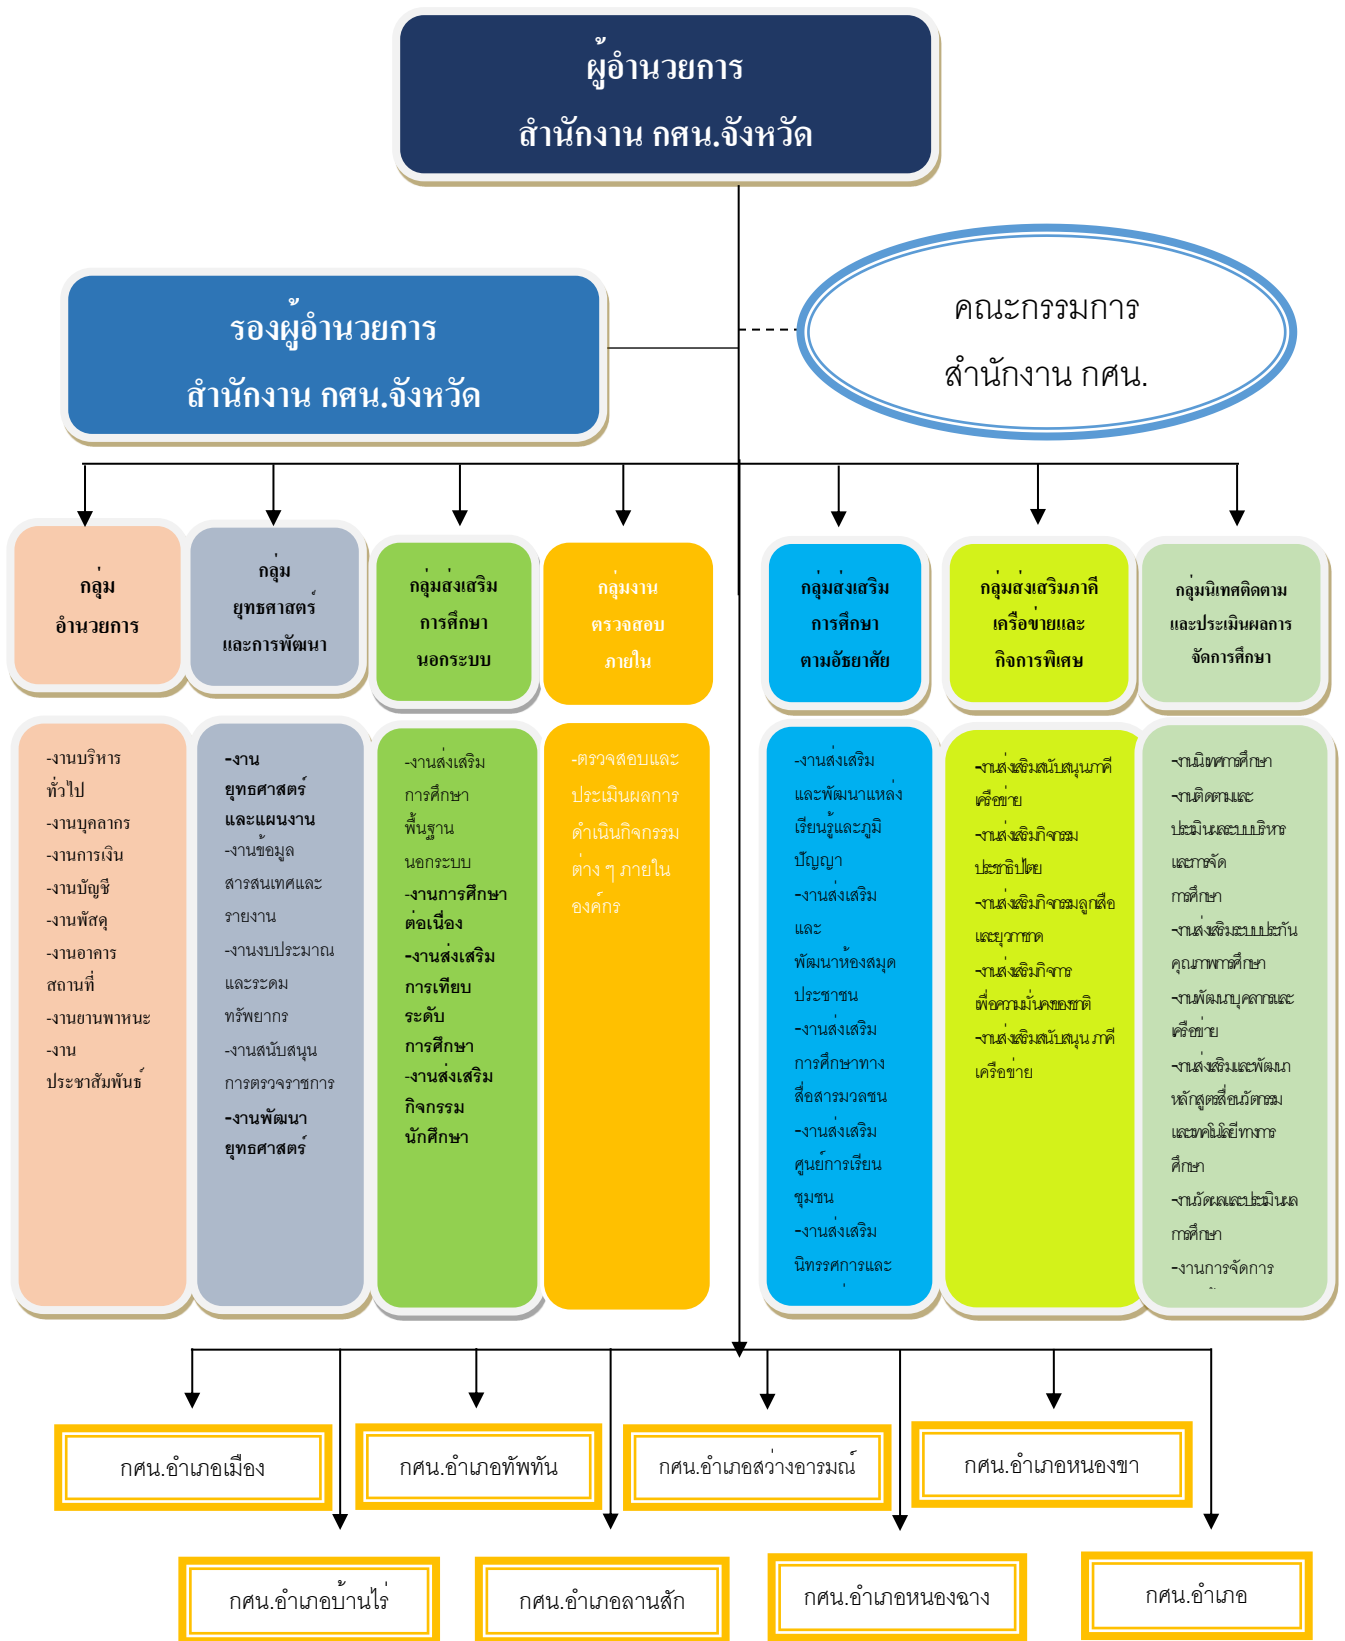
ผู้อำนวยการ
สำนักงาน กศน.จังหวัด

รองผู้อำนวยการ
สำนักงาน กศน.จังหวัด

คณะกรรมการ
สำนักงาน กศน.

กลุ่ม
อำนวยการ

กลุ่ม
ยุทธศาสตร์
และการพัฒนา

กลุ่มส่งเสริม
การศึกษา
นอกระบบ

กลุ่มงาน
ตรวจสอบ
ภายใน

กลุ่มส่งเสริม
การศึกษา
ตามอัธยาศัย

กลุ่มส่งเสริมภาคี
เครือข่ายและ
กิจการพิเศษ

กลุ่มนิเทศติดตาม
และประเมินผลการ
จัดการศึกษา

-งานบริหารทั่วไป
-งานบุคลากร
-งานการเงิน
-งานบัญชี
-งานพัสดุ
-งานอาคารสถานที่
-งานยานพาหนะ
-งานประชาสัมพันธ์

-งานยุทธศาสตร์และแผนงาน
-งานข้อมูลสารสนเทศและรายงาน
-งานงบประมาณและระดมทรัพยากร
-งานสนับสนุนการตรวจราชการ
-งานพัฒนายุทธศาสตร์

-งานส่งเสริมการศึกษาพื้นฐานนอกระบบ
-งานการศึกษาต่อเนื่อง
-งานส่งเสริมการเทียบระดับการศึกษา
-งานส่งเสริมกิจกรรมนักศึกษา

-ตรวจสอบและประเมินผลการดำเนินกิจกรรมต่าง ๆ ภายในองค์กร

-งานส่งเสริมและพัฒนาแหล่งเรียนรู้และภูมิปัญญา
-งานส่งเสริมและพัฒนาห้องสมุดประชาชน
-งานส่งเสริมการศึกษาทางสื่อสารมวลชน
-งานส่งเสริมศูนย์การเรียนชุมชน
-งานส่งเสริมนิทรรศการและ

-งานส่งเสริมสนับสนุนภาคีเครือข่าย
-งานส่งเสริมกิจกรรมประชาธิปไตย
-งานส่งเสริมกิจกรรมลูกเสือและยุวกาชาด
-งานส่งเสริมกิจการเพื่อความมั่นคงของชาติ
-งานส่งเสริมสนับสนุนภาคีเครือข่าย

-งานนิเทศการศึกษา
-งานติดตามและประเมินผลระบบบริหารและการจัดการศึกษา
-งานส่งเสริมระบบประกันคุณภาพการศึกษา
-งานพัฒนาบุคลากรและเครือข่าย
-งานส่งเสริมและพัฒนาหลักสูตรสื่อนวัตกรรมและเทคโนโลยีทางการศึกษา
-งานวัดผลและประเมินผลการศึกษา
-งานการจัดการ

กศน.อำเภอเมือง
กศน.อำเภอทัพทัน
กศน.อำเภอสว่างอารมณ์
กศน.อำเภอหนองขา
กศน.อำเภอบ้านไร่
กศน.อำเภอลานสัก
กศน.อำเภอหนองฉาง
กศน.อำเภอ